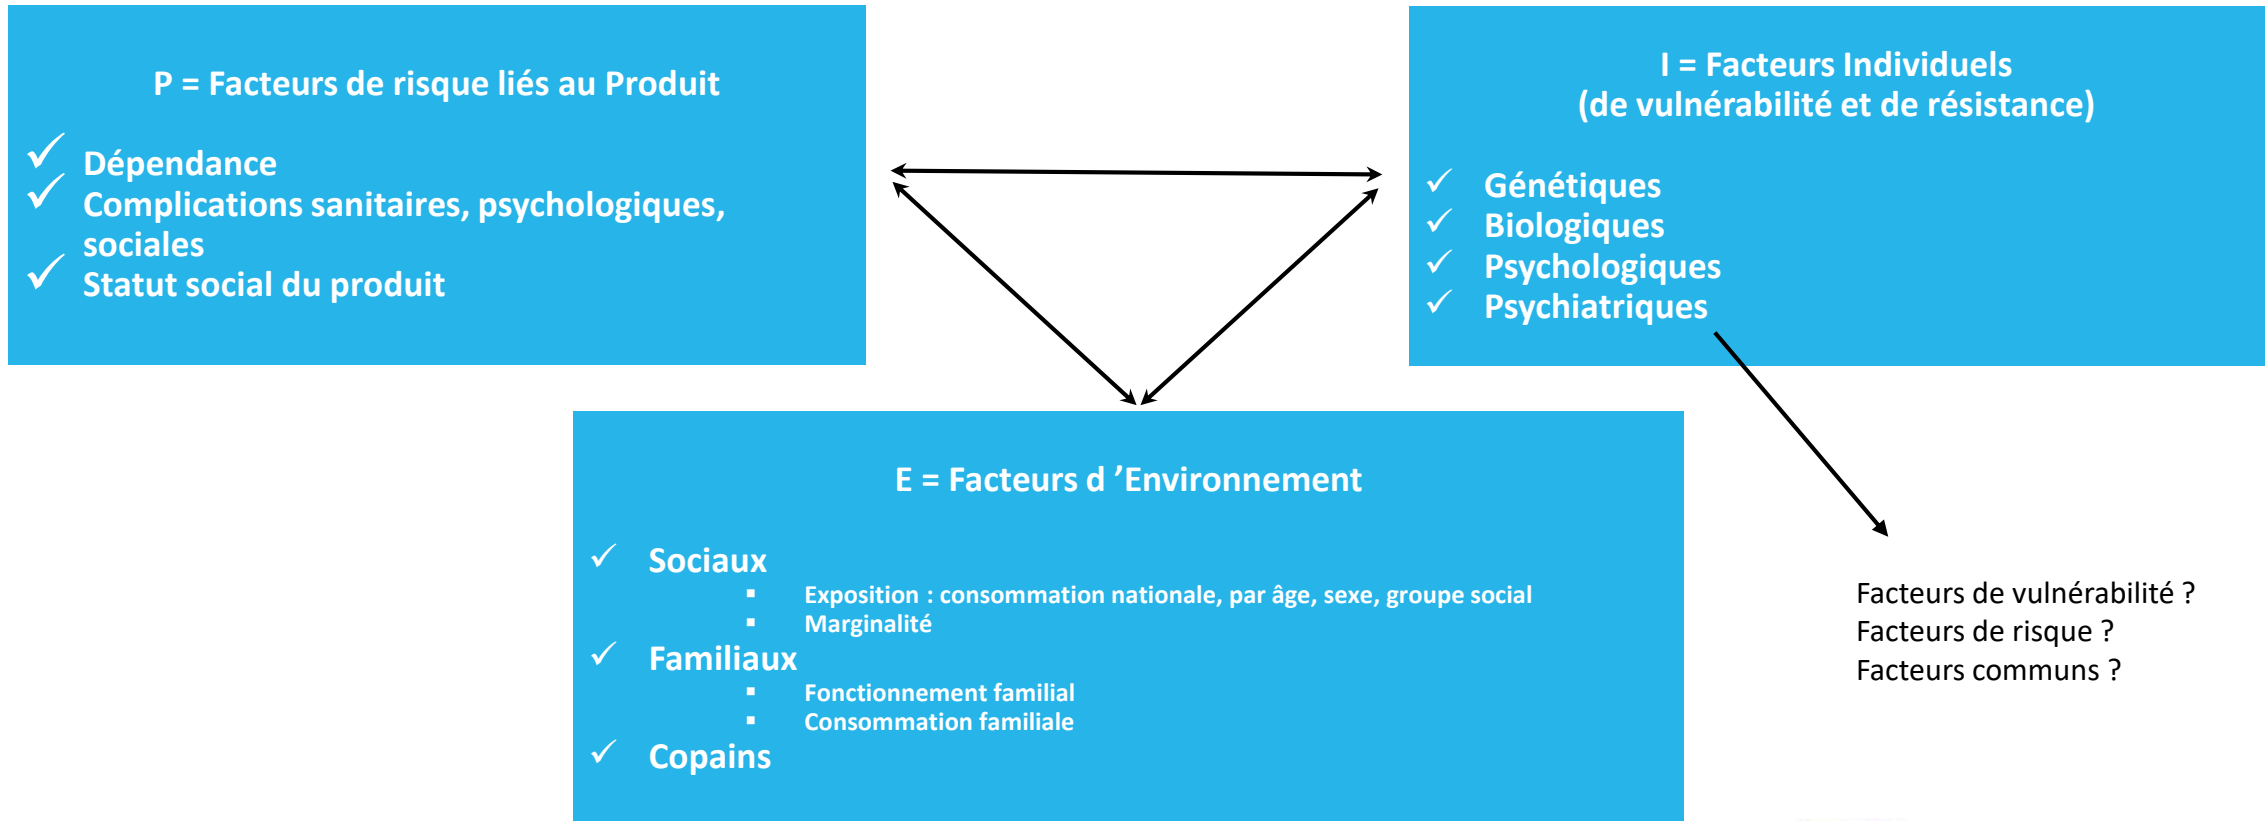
P = Facteurs de risque liés au Produit

✓ Dépendance
✓ Complications sanitaires, psychologiques, sociales
✓ Statut social du produit

I = Facteurs Individuels
(de vulnérabilité et de résistance)

✓ Génétiques
✓ Biologiques
✓ Psychologiques
✓ Psychiatriques

E = Facteurs d 'Environnement

✓ Sociaux
▪ Exposition : consommation nationale, par âge, sexe, groupe social
▪ Marginalité
✓ Familiaux
▪ Fonctionnement familial
▪ Consommation familiale
✓ Copains

Facteurs de vulnérabilité ?
Facteurs de risque ?
Facteurs communs ?